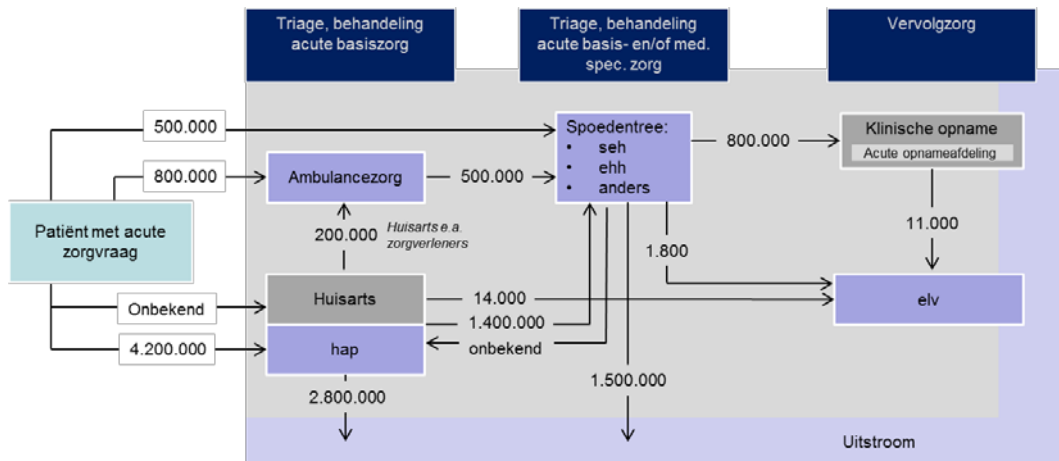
Triage, behandeling acute basiszorg

Triage, behandeling acute basis- en/of med. spec. zorg

Vervolgzorg

500.000

800.000

Patiënt met acute zorgvraag

Onbekend

4.200.000

Ambulancezorg

500.000

200.000

Huisarts e.a. zorgverleners

Huisarts

hap

2.800.000

Spoedentree:
• seh
• ehh
• anders

800.000

Klinische opname
Acute opnameafdeling

11.000

1.800

14.000

1.400.000

onbekend

1.500.000

elv

Uitstroom